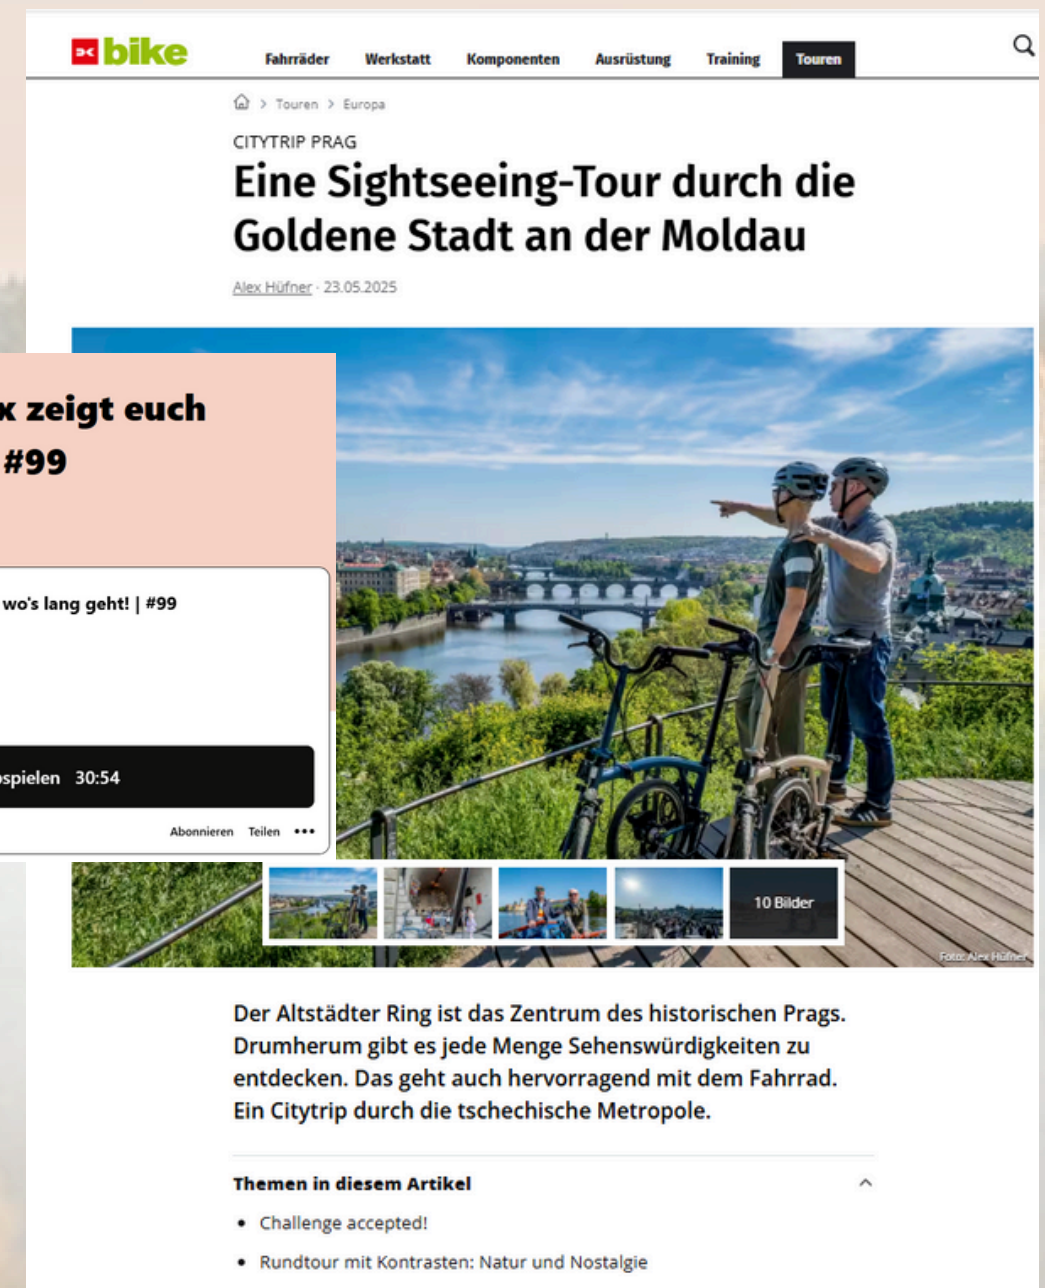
bike

Fahrräder Werkstatt Komponenten Ausrüstung Training Touren

Touren > Europa

CITYTRIP PRAG

Eine Sightseeing-Tour durch die Goldene Stadt an der Moldau

Alex Hüfner · 23.05.2025

x zeigt euch
#99

wo's lang geht! | #99

spielen 30:54

Abonnieren Teilen •••

10 Bilder

Foto: Alex Hüfner

Der Altstädter Ring ist das Zentrum des historischen Prags. Drumherum gibt es jede Menge Sehenswürdigkeiten zu entdecken. Das geht auch hervorragend mit dem Fahrrad. Ein Citytrip durch die tschechische Metropole.

Themen in diesem Artikel

• Challenge accepted!
• Rundtour mit Kontrasten: Natur und Nostalgie